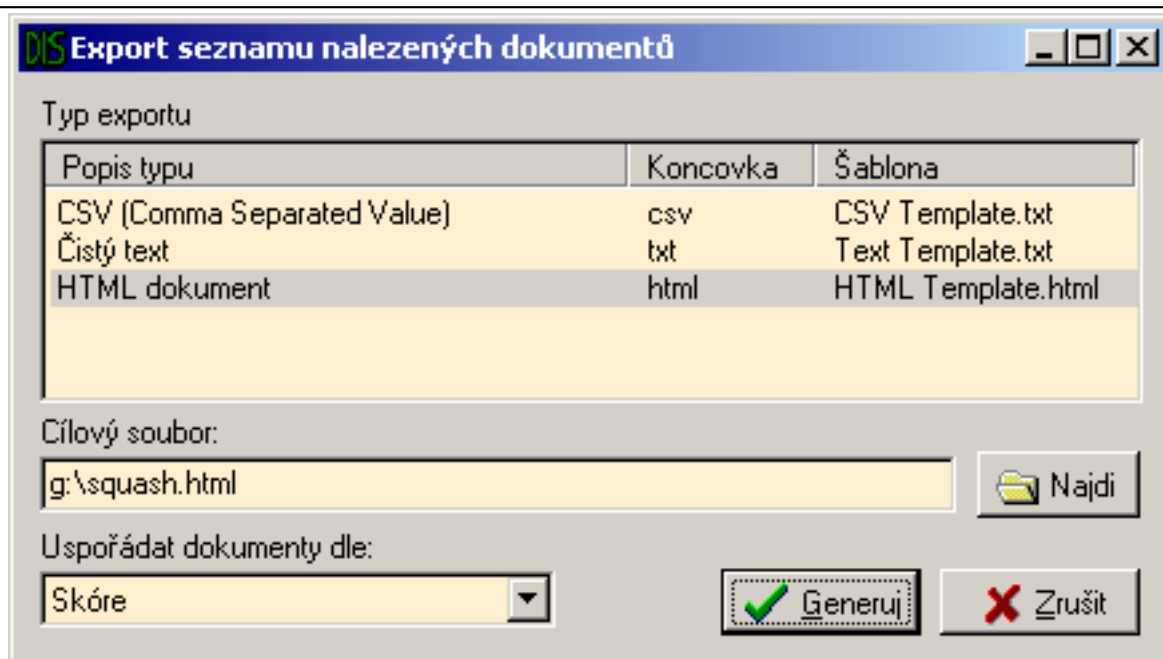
DIS Export seznamu nalezených dokumentů

Typ exportu

| Popis typu | Koncovka | Šablona |
|---|---|---|
| CSV (Comma Separated Value) | csv | CSV Template.txt |
| Čistý text | txt | Text Template.txt |
| HTML dokument | html | HTML Template.html |

Cílový soubor:

g:\squash.html

Najdi

Uspořádat dokumenty dle:

Skóre

Generuj

Zrušit